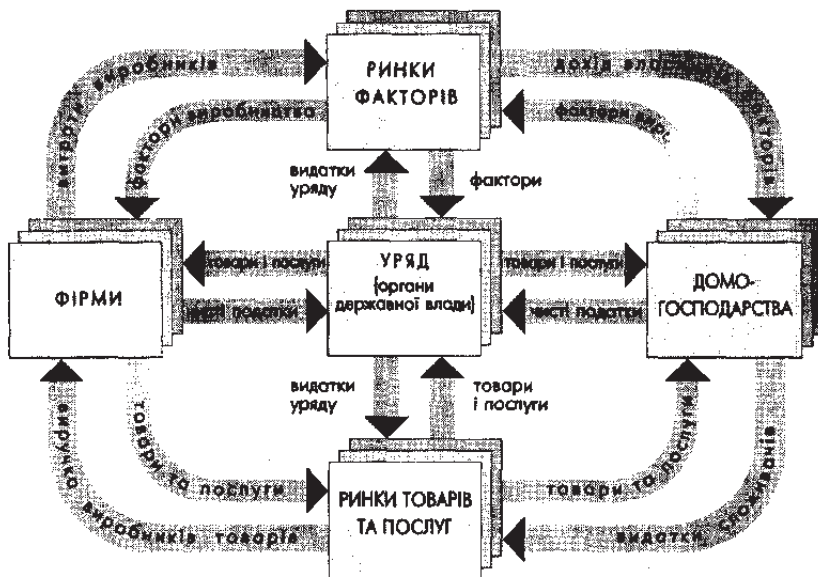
РИНКИ ФАКТОРІВ

витрати виробників

доходи власників факторів

фактори виробництва

фактори вир.

видатки уряду

фактори

ФІРМИ

товари і послуги

чисті податки

УРЯД (органи державної влади)

товари і послуги

чисті податки

ДОМОГОСПОДАРСТВА

видатки уряду

товари і послуги

виручка виробників товарів

товари та послуги

РИНКИ ТОВАРІВ ТА ПОСЛУГ

товари та послуги

видатки, споживання